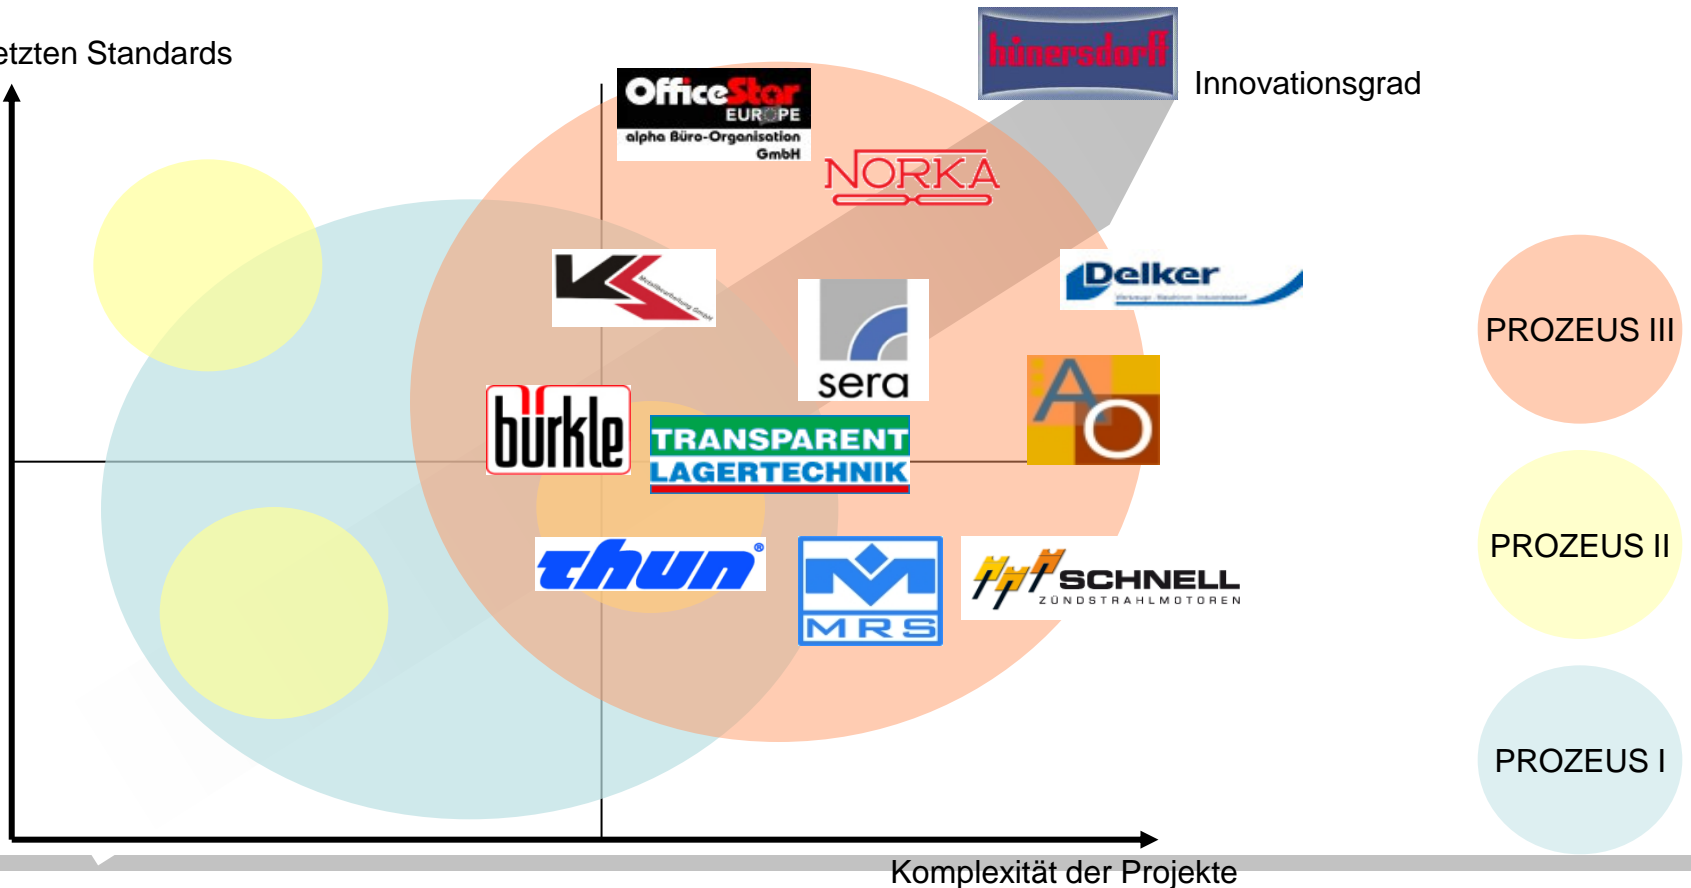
etzten Standards

hünersdorff

Innovationsgrad

OfficeStar EUROPE
alpha Büro-Organisation GmbH

NORKA

Delker

sera

PROZEUS III

bürkle

TRANSPARENT LAGERTECHNIK

AO

PROZEUS II

thun

MRS

SCHNELL
ZÜNDSTRAHLMOTOREN

PROZEUS I

Komplexität der Projekte